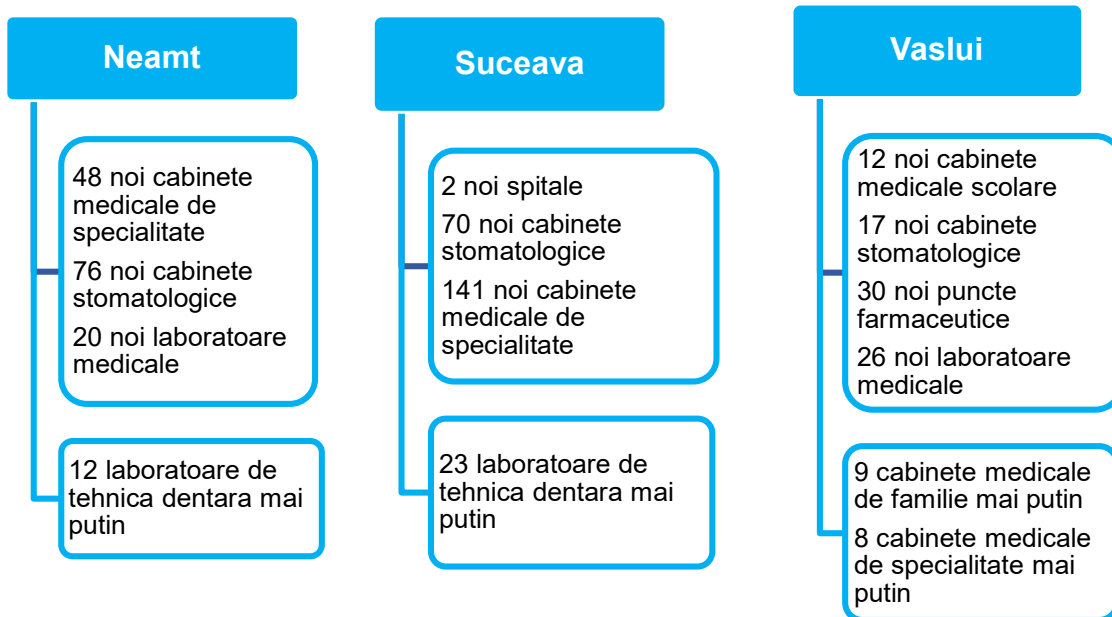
Neamt

48 noi cabinete medicale de specialitate

76 noi cabinete stomatologice

20 noi laboratoare medicale

12 laboratoare de tehnica dentara mai putin

Suceava

2 noi spitale

70 noi cabinete stomatologice

141 noi cabinete medicale de specialitate

23 laboratoare de tehnica dentara mai putin

Vaslui

12 noi cabinete medicale scolare

17 noi cabinete stomatologice

30 noi puncte farmaceutice

26 noi laboratoare medicale

9 cabinete medicale de familie mai putin

8 cabinete medicale de specialitate mai putin